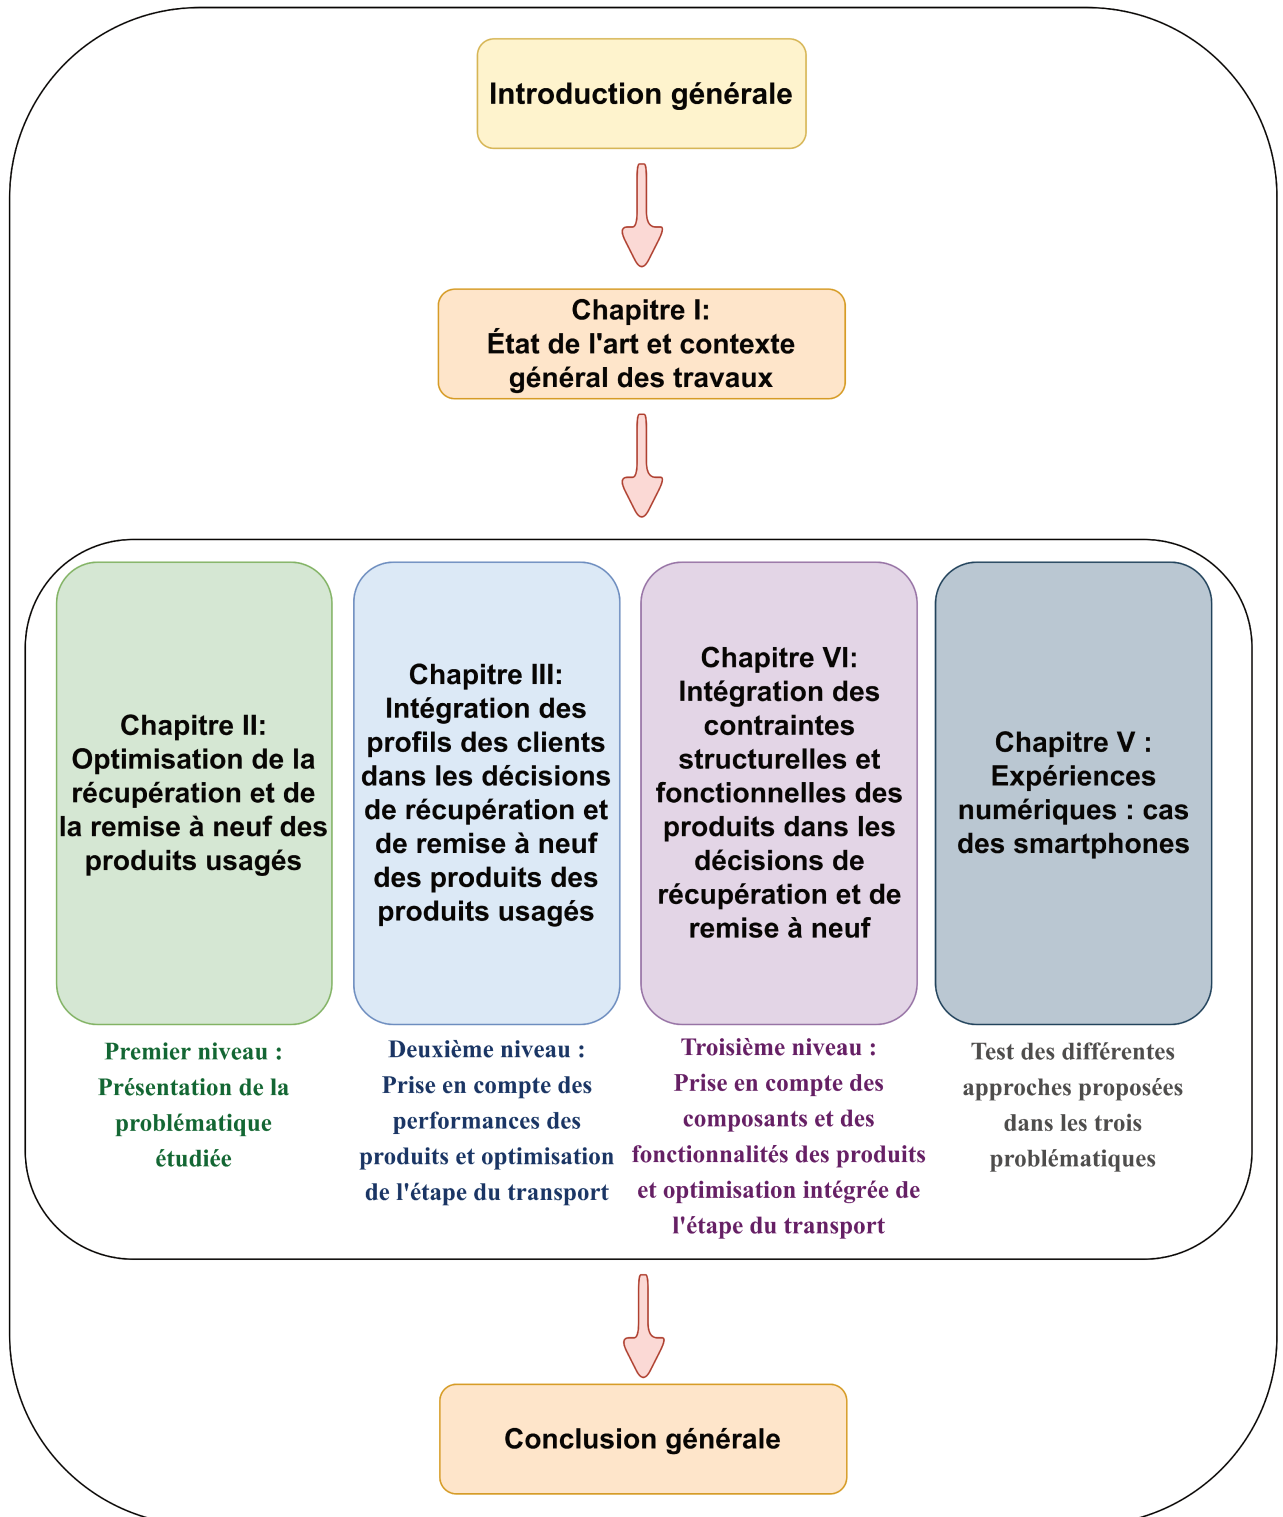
Introduction générale

Chapitre I:
État de l'art et contexte général des travaux

Chapitre II:
Optimisation de la récupération et de la remise à neuf des produits usagés

Premier niveau :
Présentation de la problématique étudiée

Chapitre III:
Intégration des profils des clients dans les décisions de récupération et de remise à neuf des produits des produits usagés

Deuxième niveau :
Prise en compte des performances des produits et optimisation de l'étape du transport

Chapitre VI:
Intégration des contraintes structurelles et fonctionnelles des produits dans les décisions de récupération et de remise à neuf

Troisième niveau :
Prise en compte des composants et des fonctionnalités des produits et optimisation intégrée de l'étape du transport

Chapitre V :
Expériences numériques : cas des smartphones

Test des différentes approches proposées dans les trois problématiques

Conclusion générale